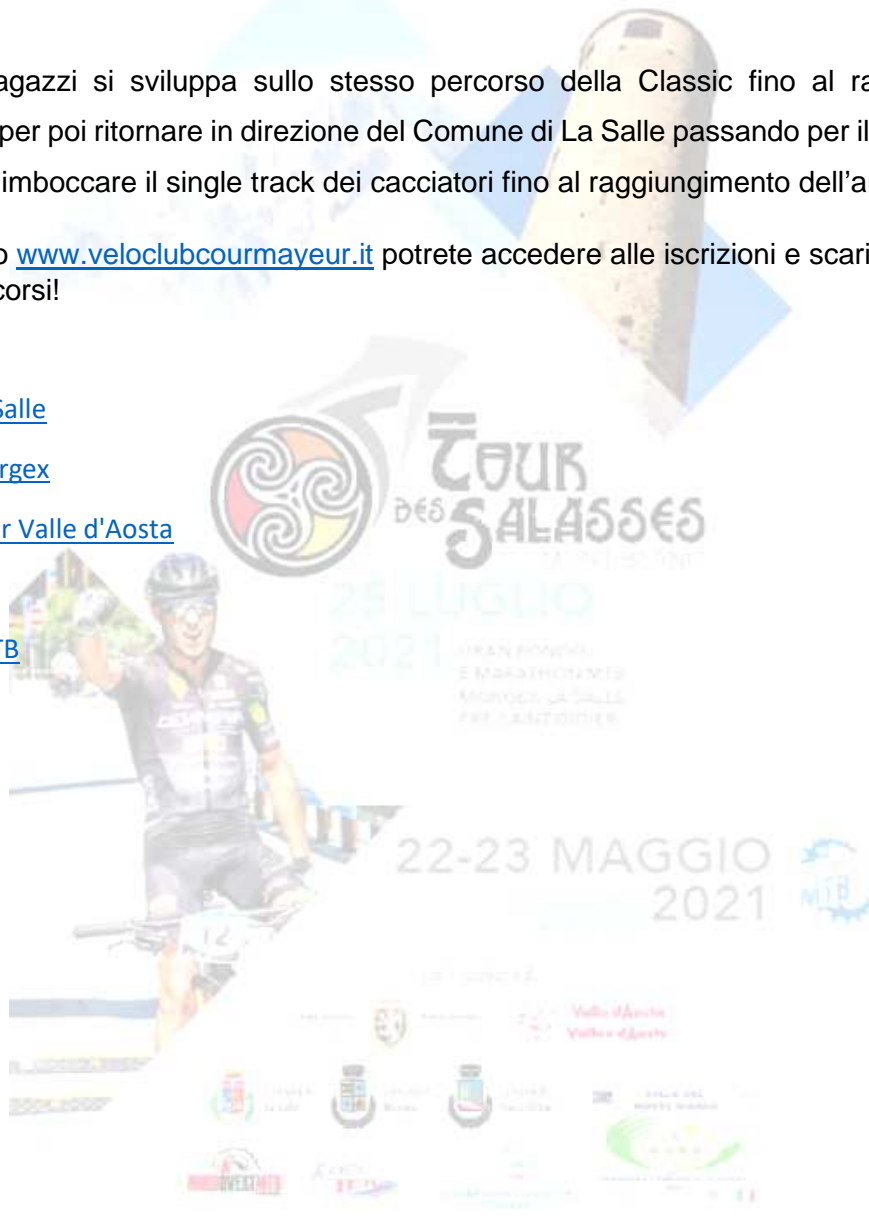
agazzi si sviluppa sullo stesso percorso della Classic fino al ra
per poi ritornare in direzione del Comune di La Salle passando per il
imboccare il single track dei cacciatori fino al raggiungimento dell'a

o www.veloclubcourmayeur.it potrete accedere alle iscrizioni e scari
corsi!

Salle

rgex

r Valle d'Aosta

TB

TOUR DES SALASSES

25 LUGLIO 2021 GRAN FONDO E MARATHON MTB MORGEX LA SALLE PRE-SAINT-DIDIER

22-23 MAGGIO 2021

Valle d'Aosta
Vallée d'Aoste